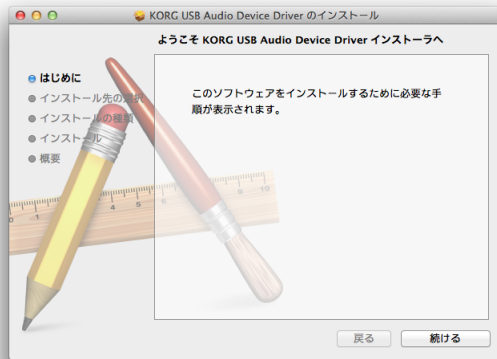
KORG USB Audio Device Driver のインストール

ようこそ KORG USB Audio Device Driver インストーラへ

はじめに
インストール先の選択
インストールの種類
インストール
概要

このソフトウェアをインストールするために必要な手順が表示されます。

戻る
続ける